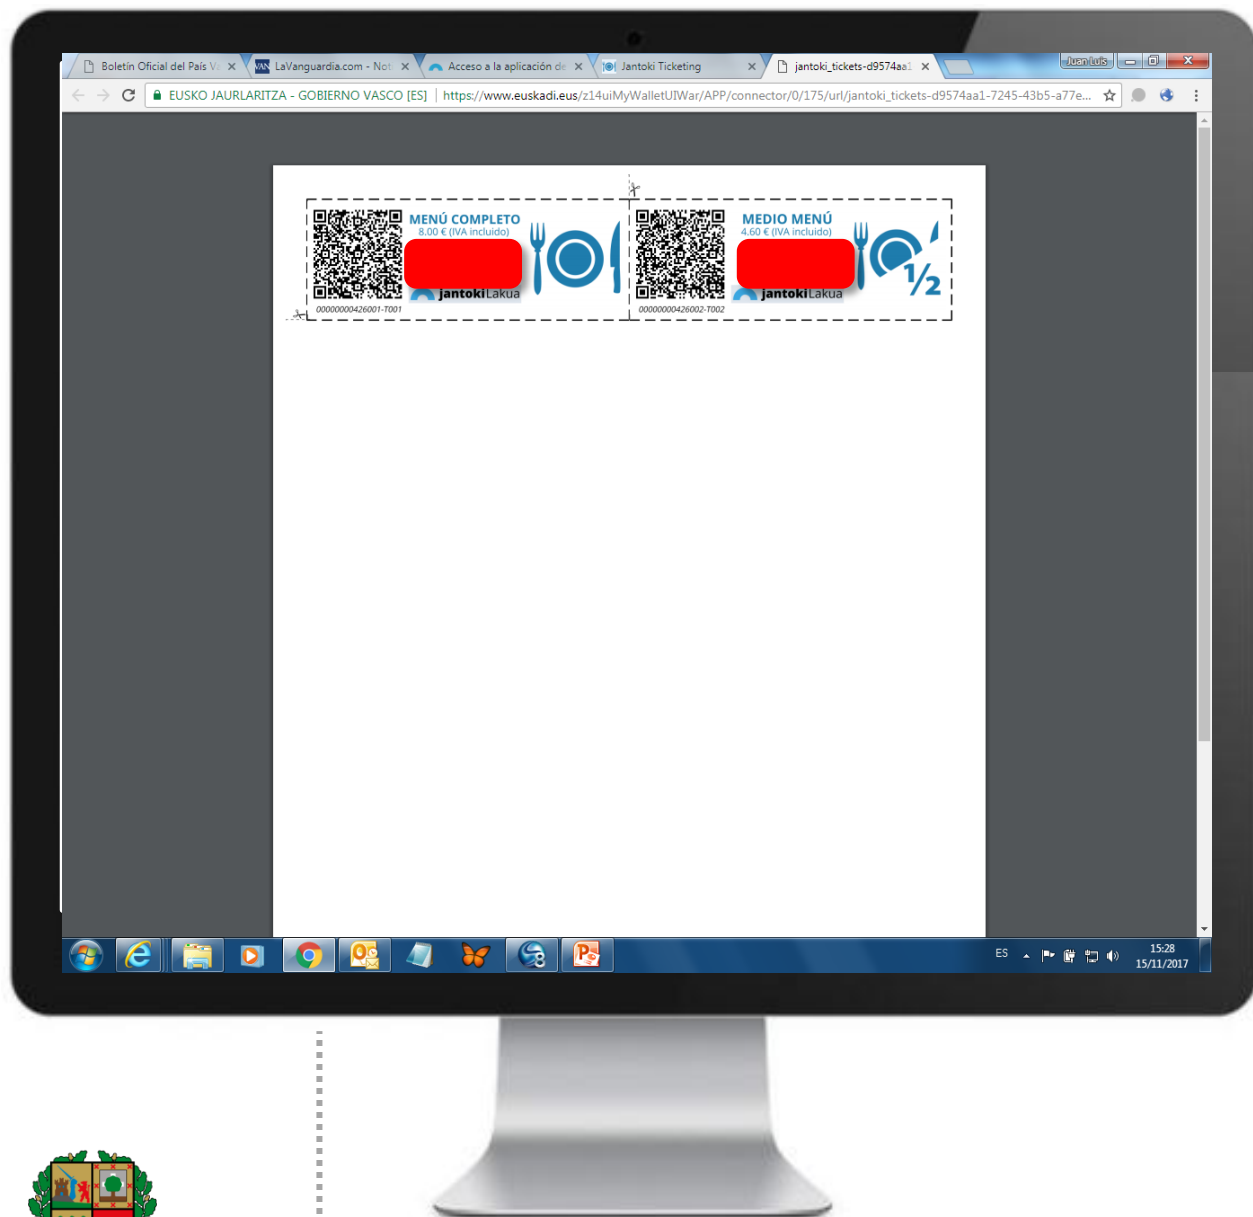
Boletín Oficial del País V ×
LaVanguardia.com - Not ×
Acceso a la aplicación de ×
Jantoki Ticketing ×
jantoki_tickets-d9574aa1 ×

Juan Luis

EUSKO JAURLARITZA - GOBIERNO VASCO [ES] | https://www.euskadi.eus/z14uiMyWalletUIWar/APP/connector/0/175/url/jantoki_tickets-d9574aa1-7245-43b5-a77e...

MENÚ COMPLETO
8.00 € (IVA incluido)
jantokiLakua
00000000426001-T001

MEDIO MENÚ
4.60 € (IVA incluido)
$\frac{1}{2}$
jantokiLakua
00000000426002-T002

ES
15:28
15/11/2017